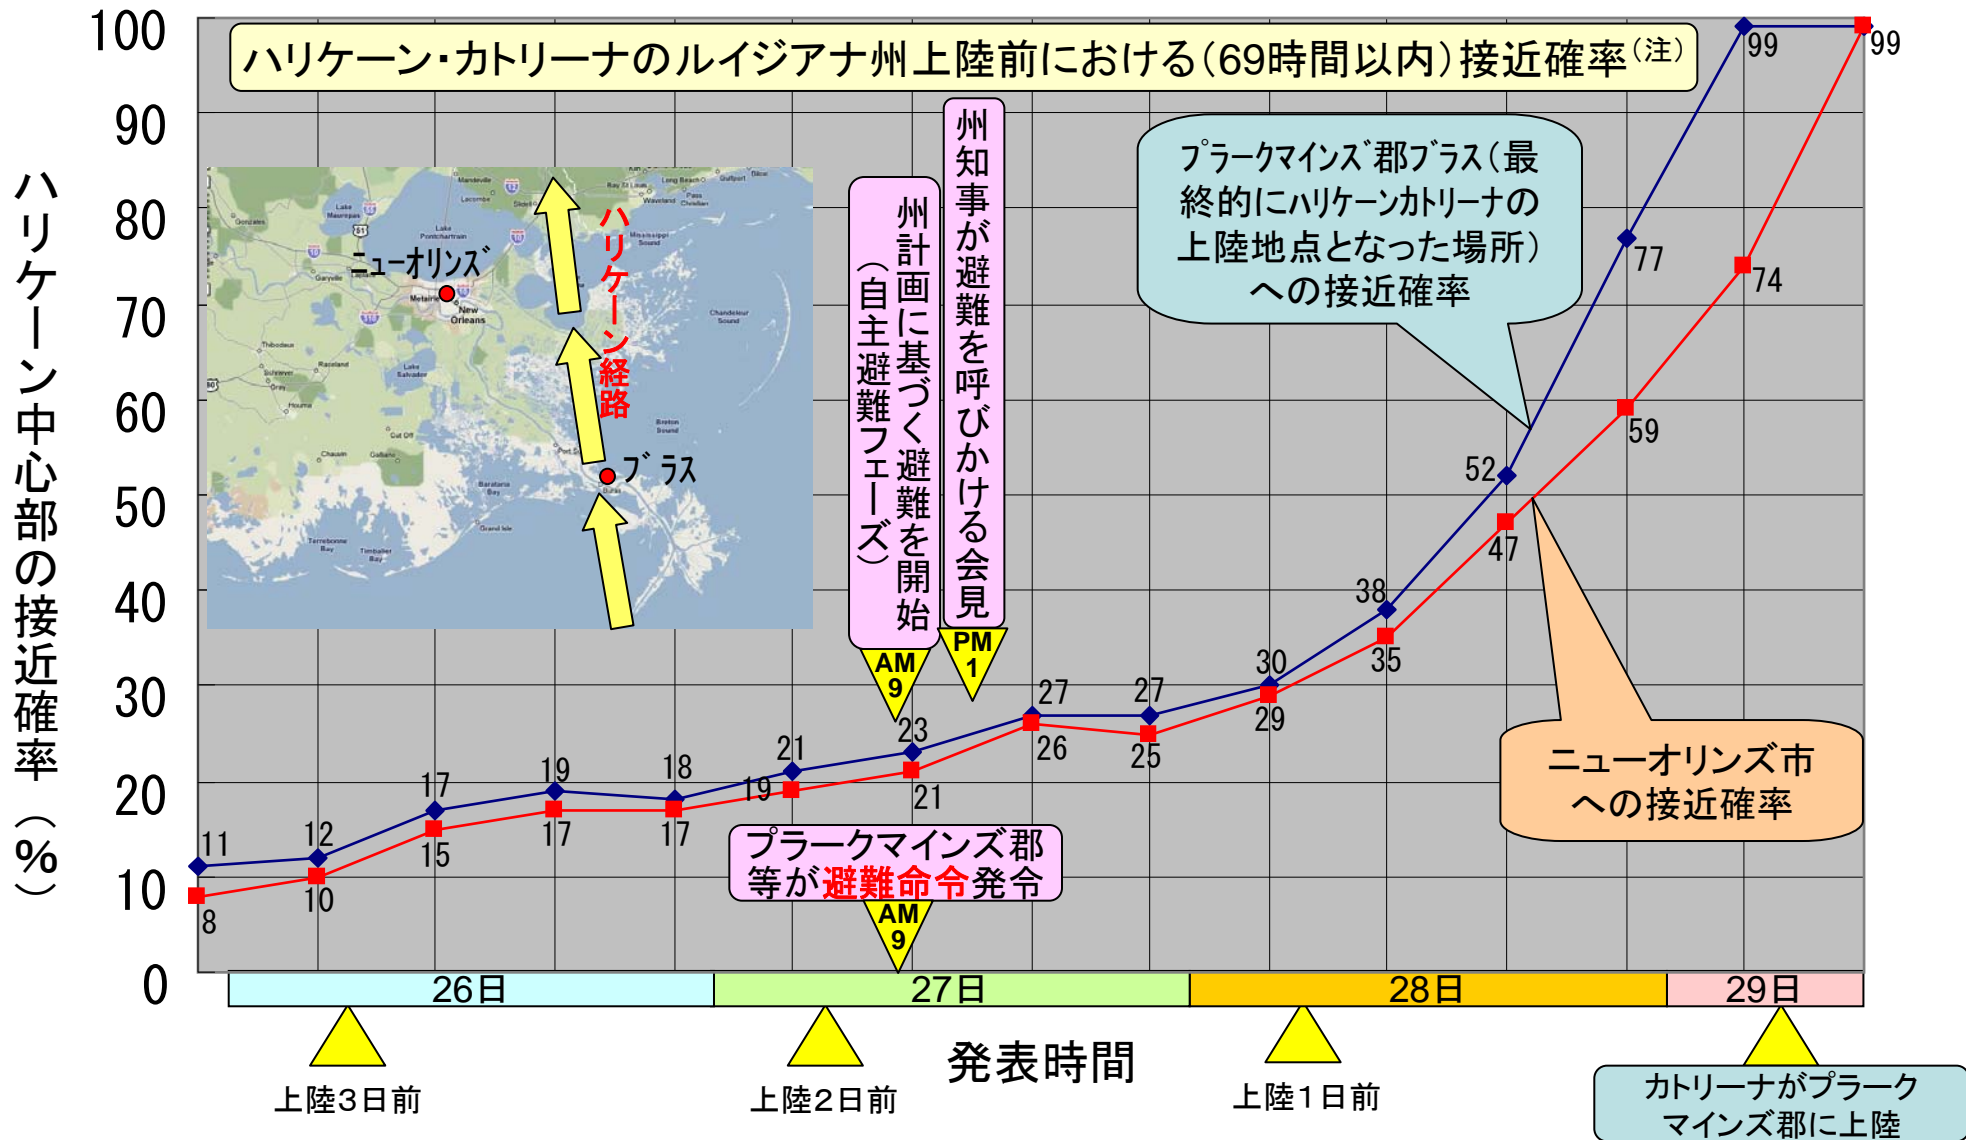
ハリケーン・カトリーナのルイジアナ州上陸前における(69時間以内)接近確率(注)

ハリケーン中心部の接近確率(%)

100
90
80
70
60
50
40
30
20
10
0

ニューオリンズ
ハリケーン経路
ブラス

州計画に基づく避難を開始(自主避難フェーズ)
AM 9

州知事が避難を呼びかける会見
PM 1

プラークマインズ郡ブラス(最終的にハリケーンカトリーナの上陸地点となった場所)への接近確率

ニューオリンズ市への接近確率

プラークマインズ郡等が避難命令発令
AM 9

11 12 17 19 18 21 23 27 27 30 38 52 77 99
8 10 15 17 17 19 21 26 25 29 35 47 59 74 99

26日
27日
28日
29日

発表時間

上陸3日前
上陸2日前
上陸1日前
カトリーナがプラークマインズ郡に上陸